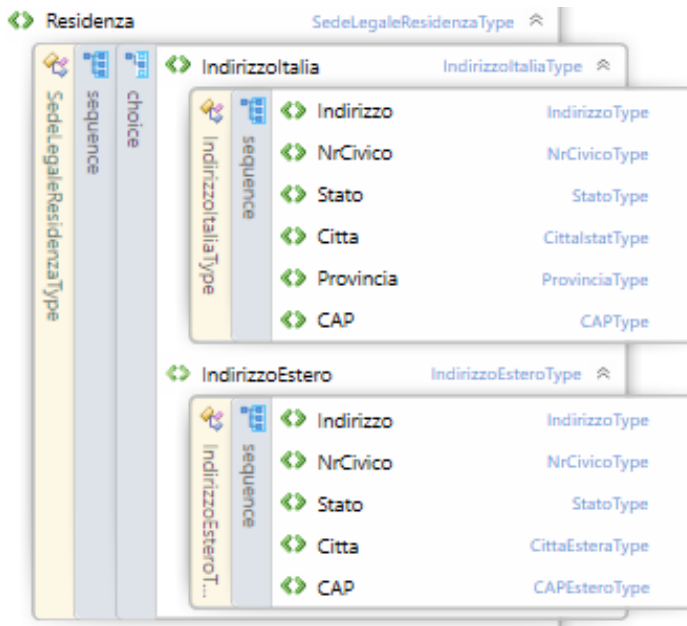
Residenza SedeLegaleResidenzaType

SedeLegaleResidenzaType

sequence

choice

IndirizzoItalia IndirizzoItaliaType

IndirizzoItaliaType

sequence

| | |
|---|---|
| Indirizzo | IndirizzoType |
| NrCivico | NrCivicoType |
| Stato | StatoType |
| Citta | CittaIstatType |
| Provincia | ProvinciaType |
| CAP | CAPType |

IndirizzoEstero IndirizzoEsteroType

IndirizzoEsteroT...

sequence

| | |
|---|---|
| Indirizzo | IndirizzoType |
| NrCivico | NrCivicoType |
| Stato | StatoType |
| Citta | CittaEsteraType |
| CAP | CAPEsteroType |